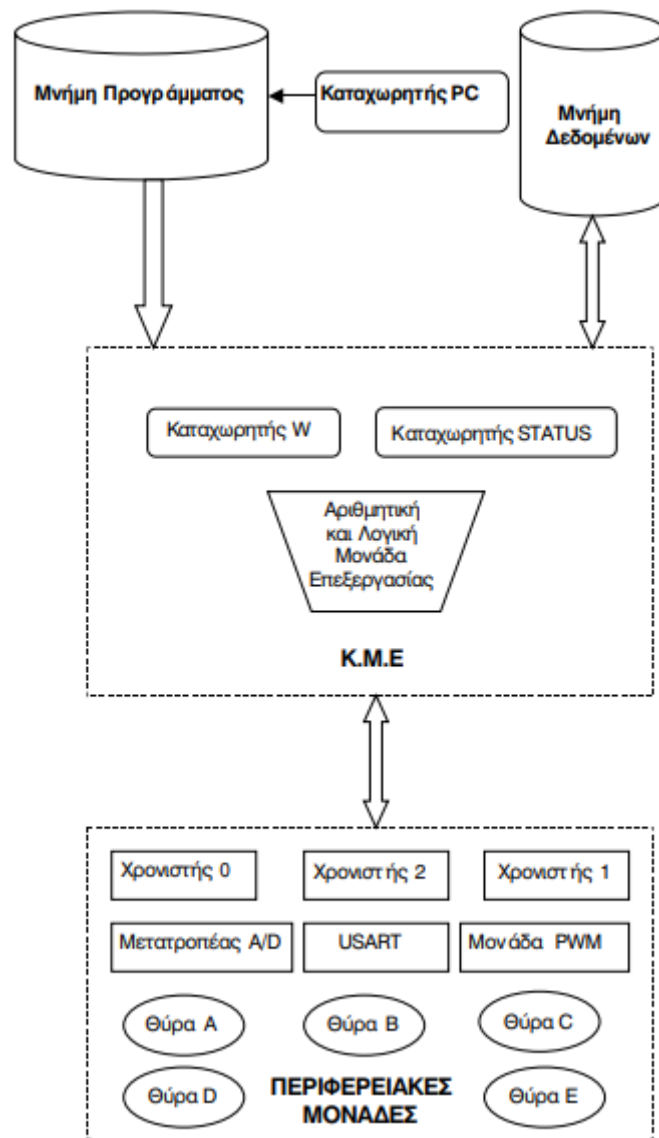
Μνήμη Προγράμματος

Καταχωρητής PC

Μνήμη Δεδομένων

Καταχωρητής W

Καταχωρητής STATUS

Αριθμητική και Λογική Μονάδα Επεξεργασίας

Κ.Μ.Ε

Χρονιστής 0

Χρονιστής 2

Χρονιστής 1

Μετατροπέας A/D

USART

Μονάδα PWM

Θύρα A

Θύρα B

Θύρα C

Θύρα D

ΠΕΡΙΦΕΡΕΙΑΚΕΣ ΜΟΝΑΔΕΣ

Θύρα E